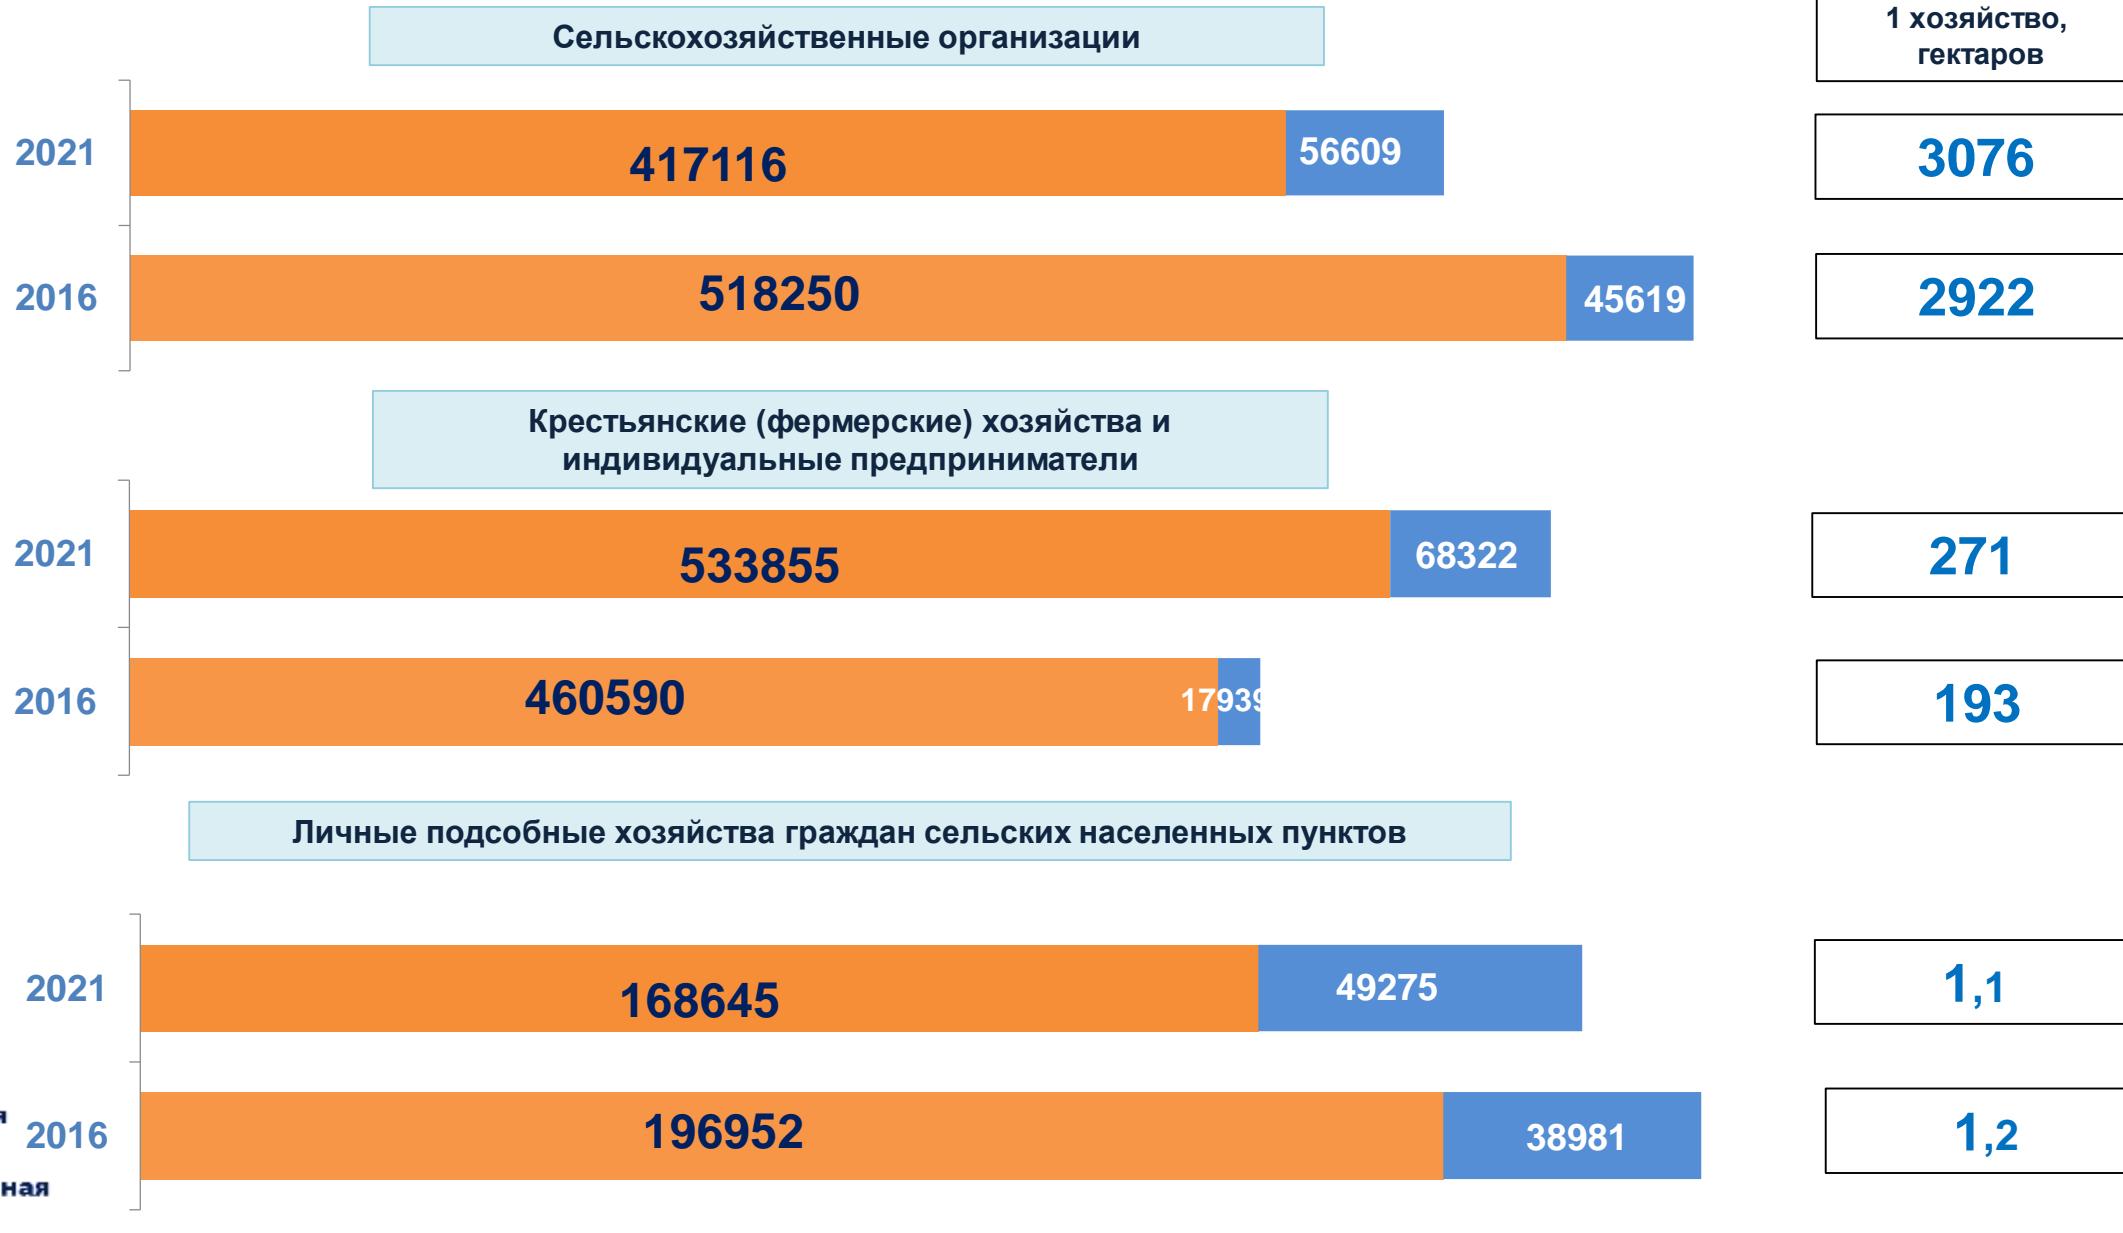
1 хозяйство, гектаров

Сельскохозяйственные организации

2021
417116
56609
3076

2016
518250
45619
2922

Крестьянские (фермерские) хозяйства и индивидуальные предприниматели

2021
533855
68322
271

2016
460590
1793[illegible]
193

Личные подсобные хозяйства граждан сельских населенных пунктов

2021
168645
49275
1,1

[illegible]
2016
196952
38981
1,2

ная